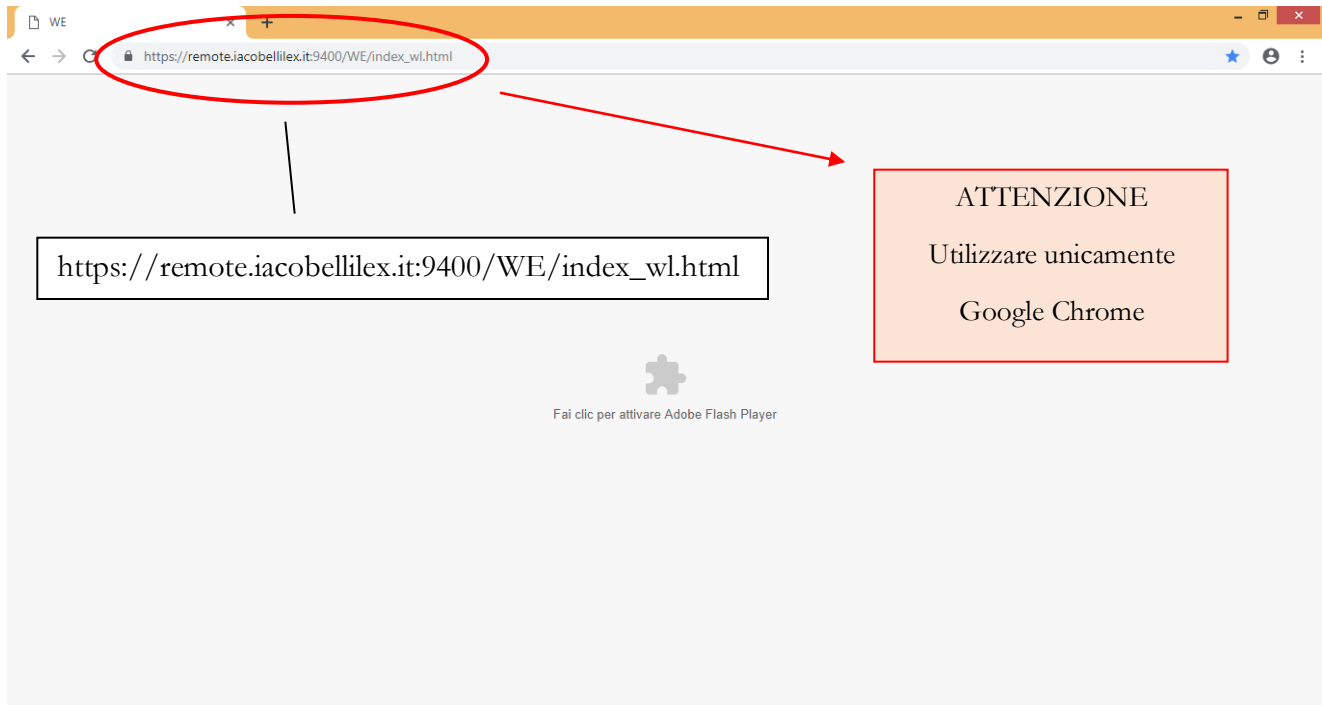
WE ×

https://remote.iacobellilex.it:9400/WE/index_wl.html

ATTENZIONE

Utilizzare unicamente

Google Chrome

https://remote.iacobellilex.it:9400/WE/index_wl.html

Fai clic per attivare Adobe Flash Player